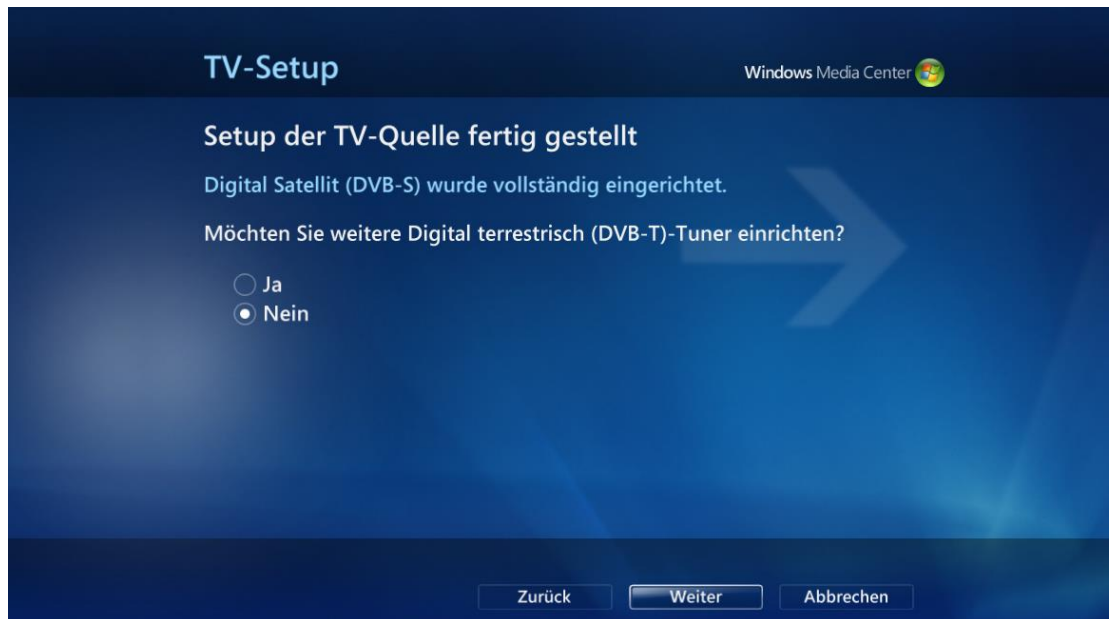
TV-Setup

Windows Media Center

Setup der TV-Quelle fertig gestellt

Digital Satellit (DVB-S) wurde vollständig eingerichtet.

Möchten Sie weitere Digital terrestrisch (DVB-T)-Tuner einrichten?

Ja
Nein

Zurück Weiter Abbrechen